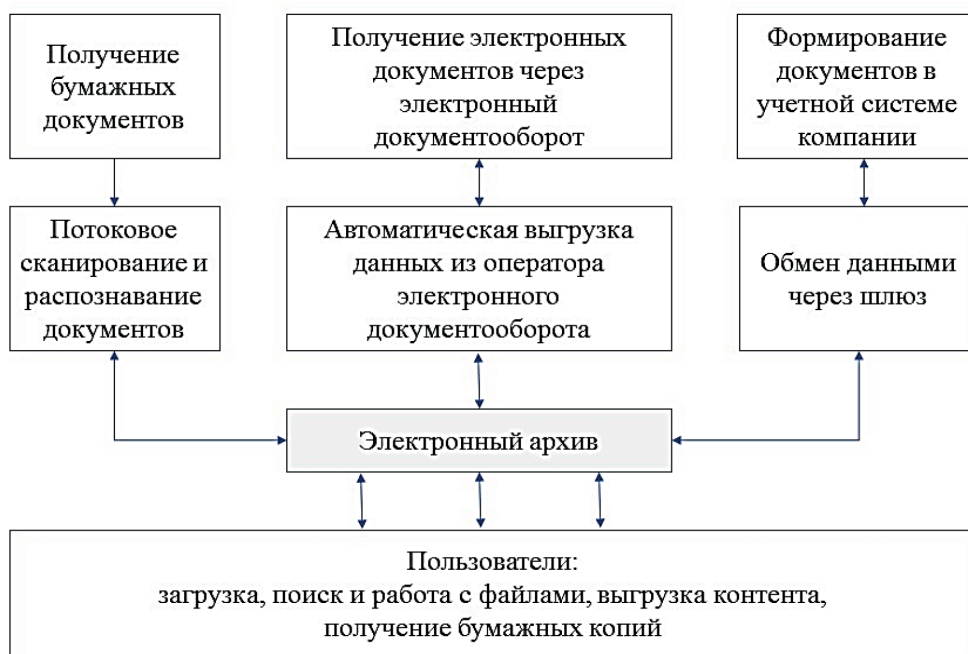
Получение бумажных документов

Получение электронных документов через электронный документооборот

Формирование документов в учетной системе компании

Потоковое сканирование и распознавание документов

Автоматическая выгрузка данных из оператора электронного документооборота

Обмен данными через шлюз

Электронный архив

Пользователи:
загрузка, поиск и работа с файлами, выгрузка контента, получение бумажных копий